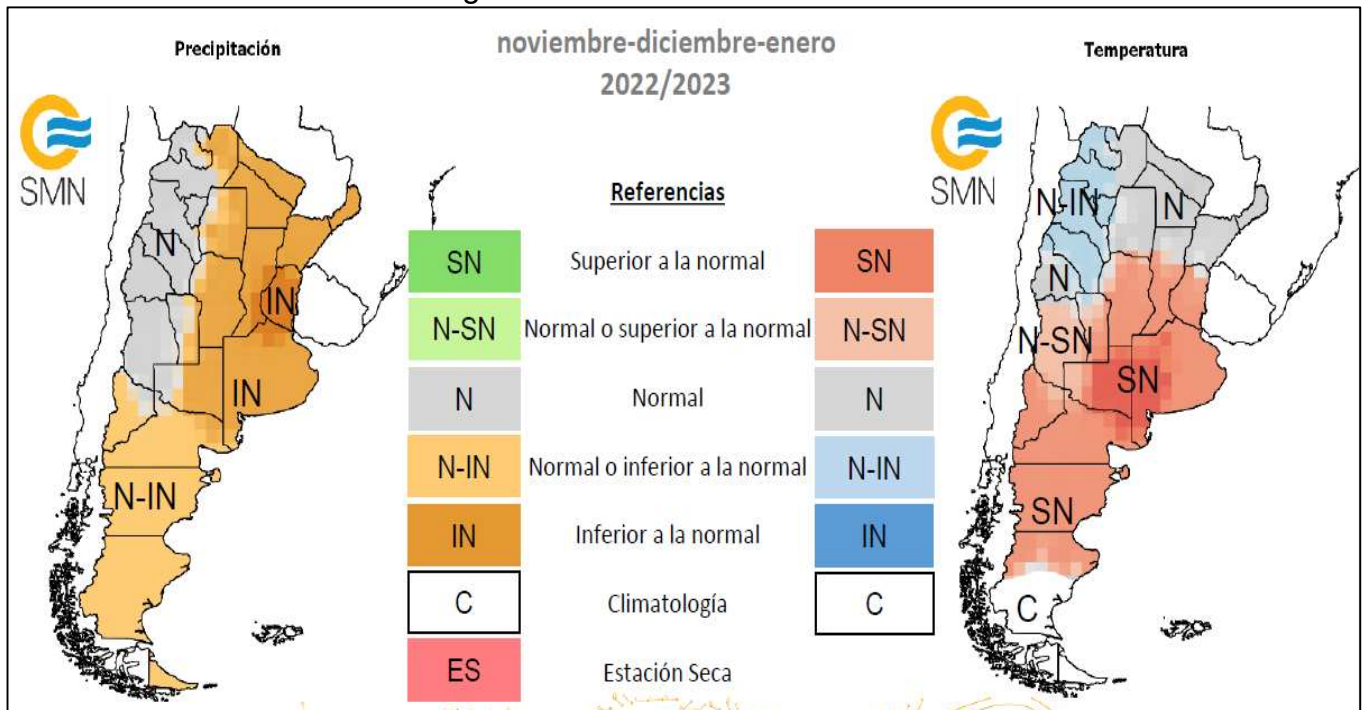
Precipitación

noviembre-diciembre-enero
2022/2023

Temperatura

SMN

N
IN
IN
N-IN

SMN

N-IN
N
N
N-SN
SN
SN
C

Referencias

| | | |
|---|---|---|
| SN | Superior a la normal | SN |
| N-SN | Normal o superior a la normal | N-SN |
| N | Normal | N |
| N-IN | Normal o inferior a la normal | N-IN |
| IN | Inferior a la normal | IN |
| C | Climatología | C |
| ES | Estación Seca | |